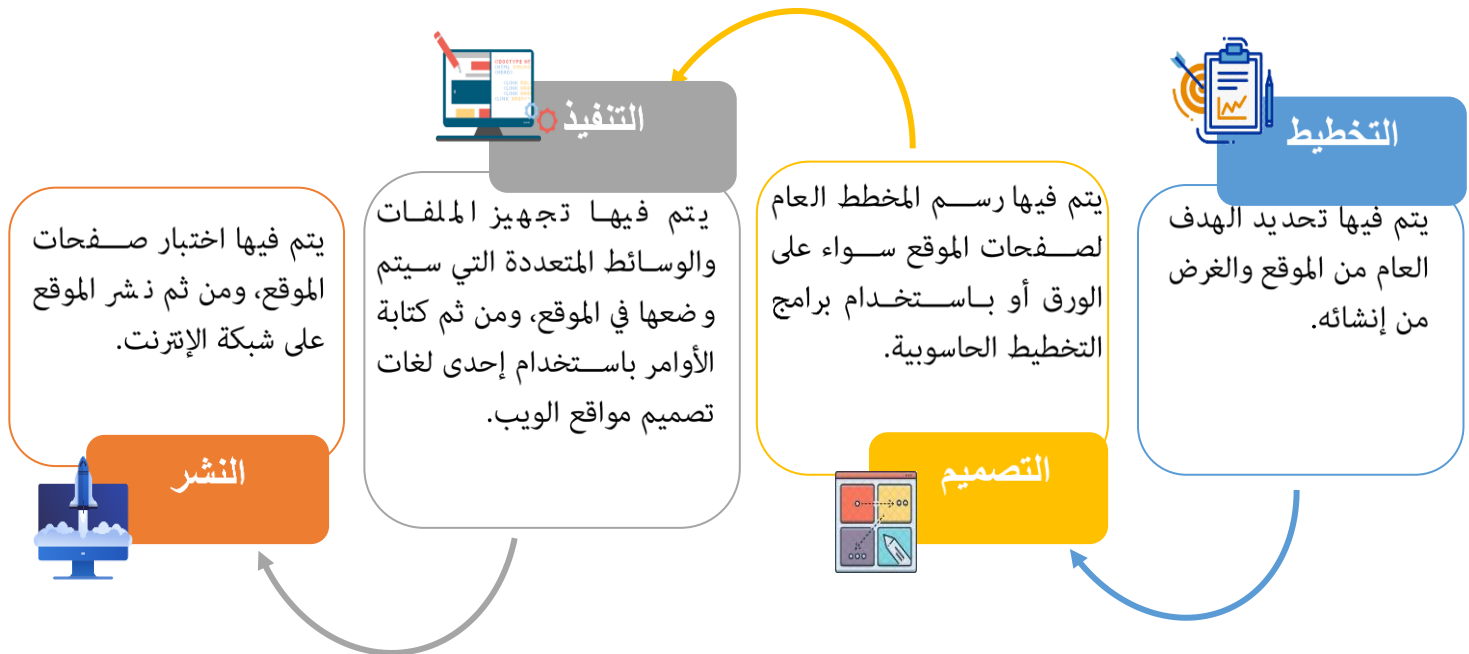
التخطيط

يتم فيها تحديد الهدف العام من الموقع والغرض من إنشائه.

التصميم

يتم فيها رسم المخطط العام لصفحات الموقع سواء على الورق أو باستخدام برامج التخطيط الحاسوبية.

التنفيذ

يتم فيها تجهيز الملفات والوسائط المتعددة التي سيتم وضعها في الموقع، ومن ثم كتابة الأوامر باستخدام إحدى لغات تصميم مواقع الويب.

النشر

يتم فيها اختبار صفحات الموقع، ومن ثم نشر الموقع على شبكة الإنترنت.